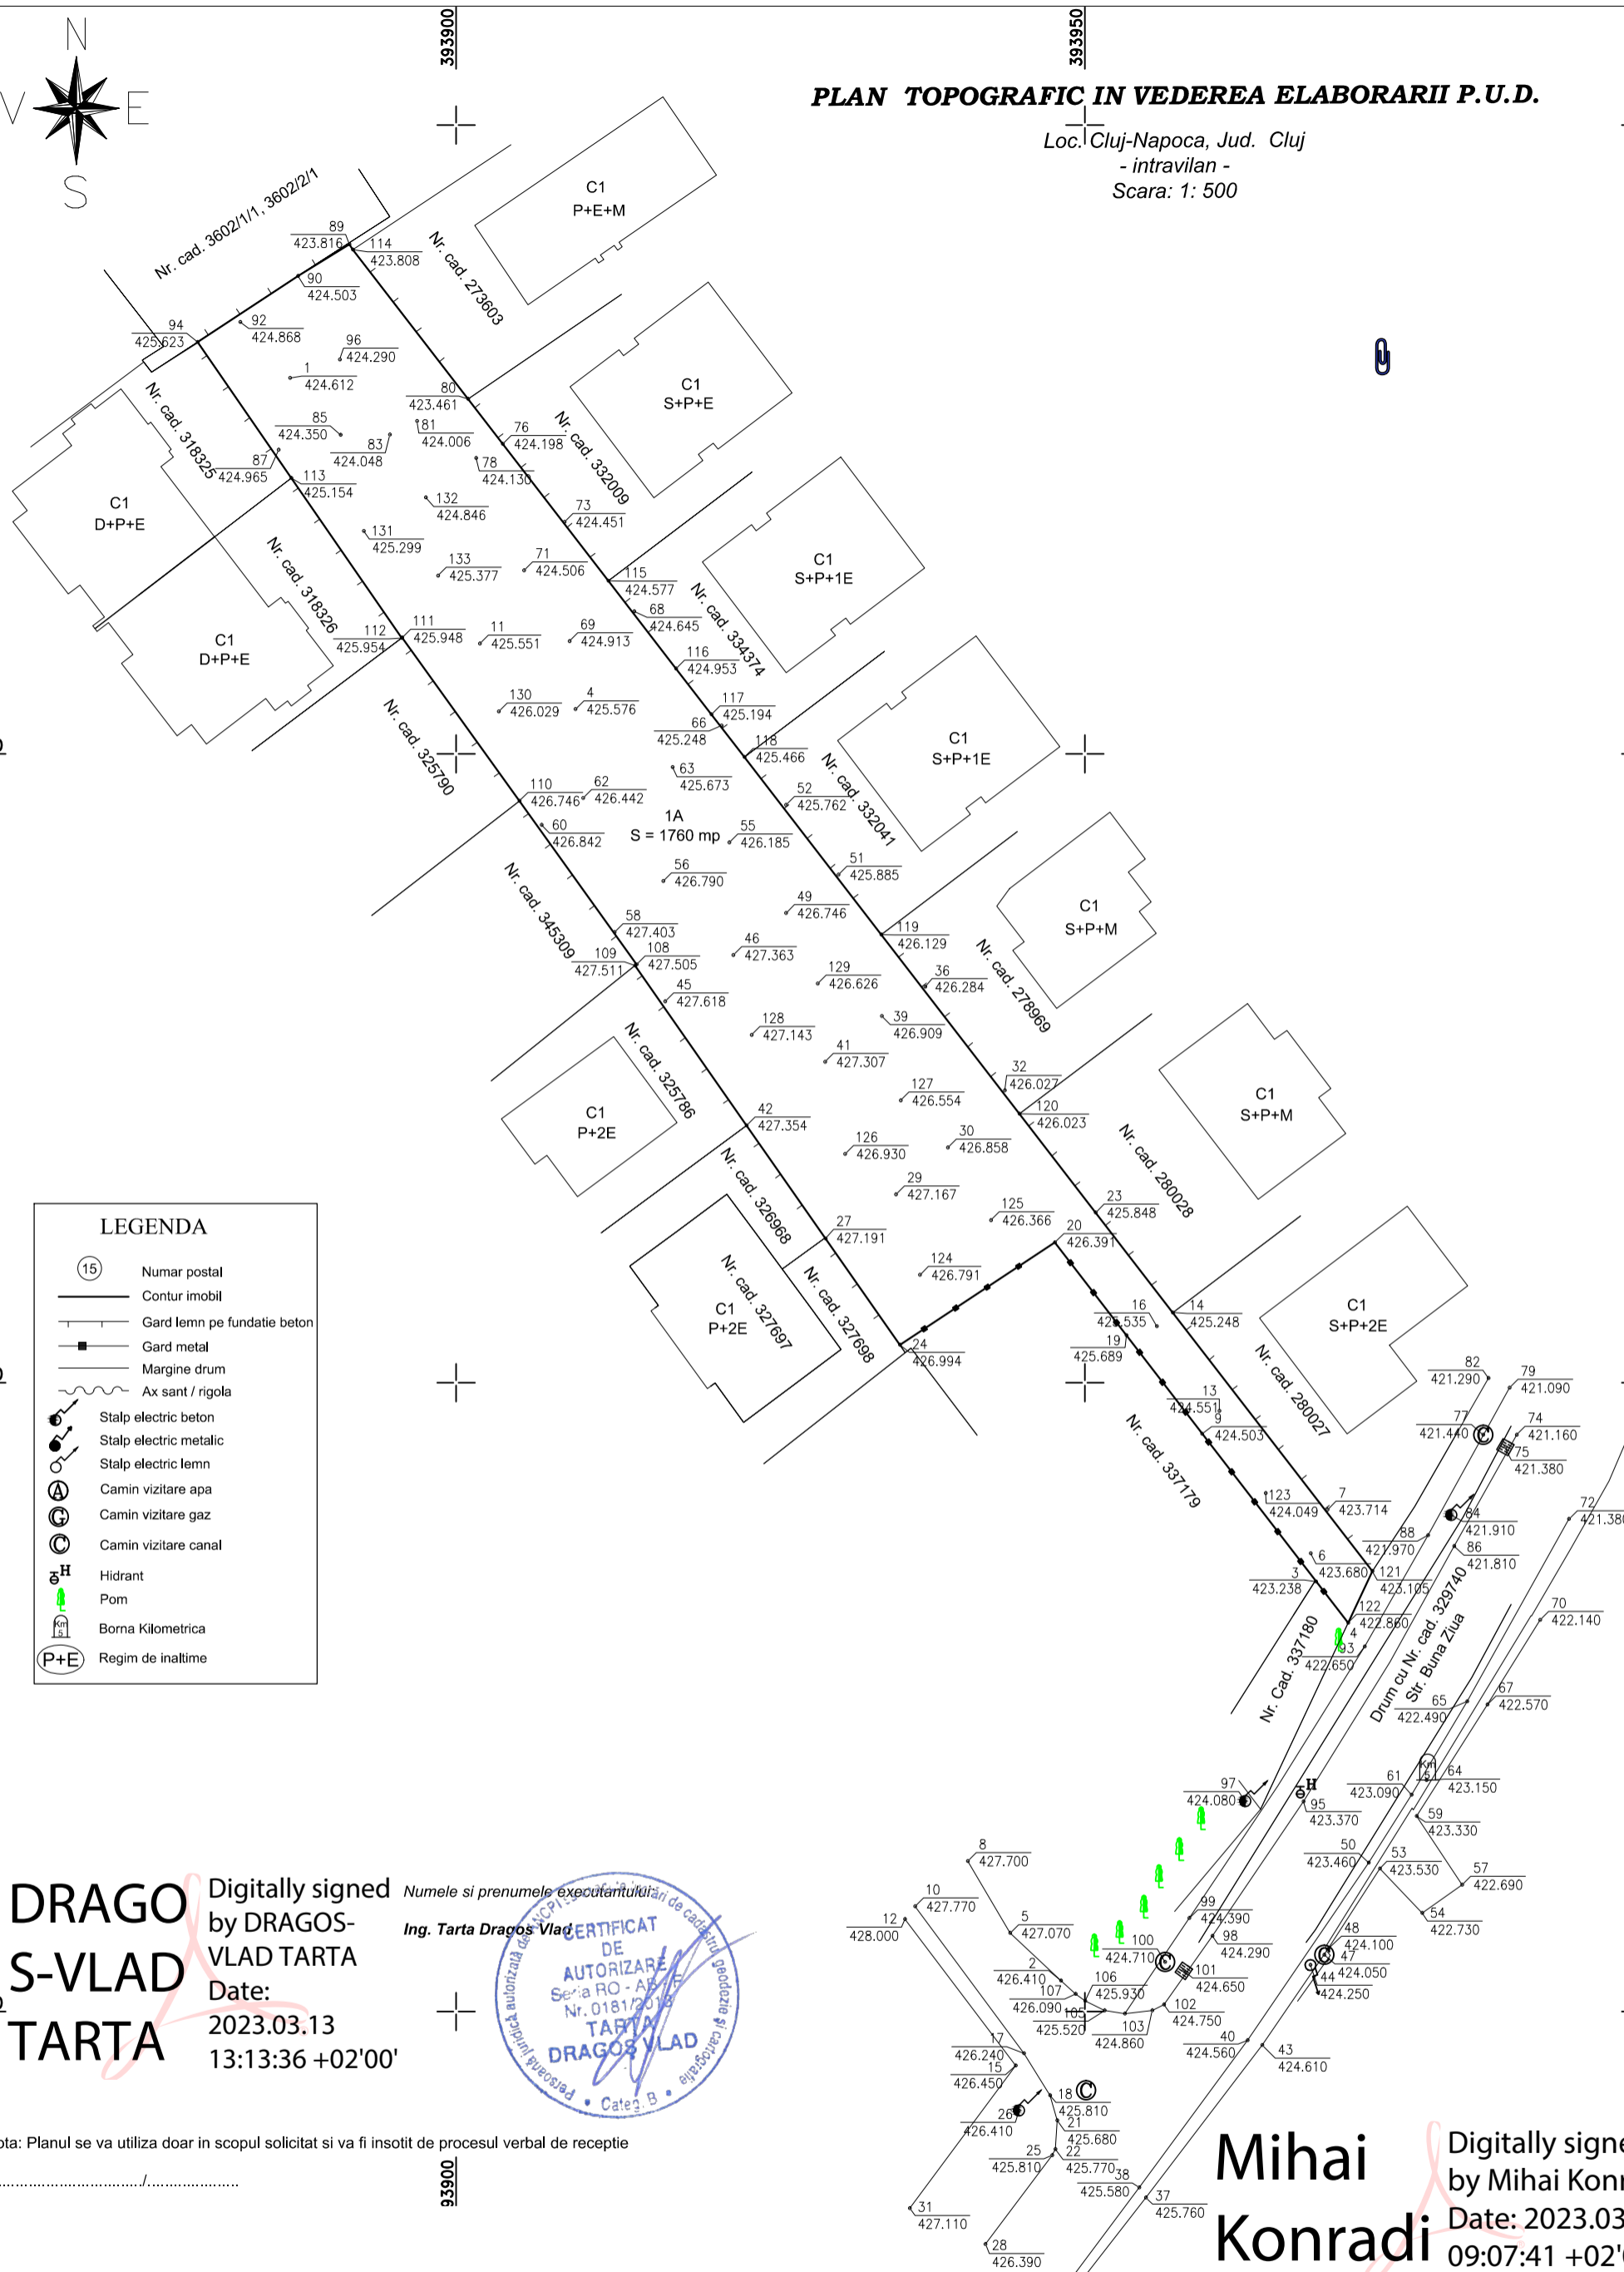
N
V E
S

393900
393950

PLAN TOPOGRAFIC IN VEDEREA ELABORARII P.U.D.
Loc. Cluj-Napoca, Jud. Cluj
- intravilan -
Scara: 1: 500

Nr. cad. 3602/1/1, 3602/2/1
89 423.816
114 423.808
90 424.503
94 425.623
92 424.868
96 424.290
1 424.612
80 423.461
85 424.350
81 424.006
83 424.048
87 424.965
113 425.154
76 424.198
78 424.130
132 424.846
73 424.451
131 425.299
133 425.377
71 424.506
115 424.577
68 424.645
111 425.948
112 425.954
11 425.551
69 424.913
116 424.953
130 426.029
4 425.576
117 425.194
66 425.248
118 425.466
63 425.673
110 426.746
62 426.442
52 425.762
60 426.842
1A
S = 1760 mp
55 426.185
56 426.790
51 425.885
49 426.746
58 427.403
108 427.505
109 427.511
46 427.363
119 426.129
129 426.626
36 426.284
45 427.618
128 427.143
39 426.909
41 427.307
32 426.027
127 426.554
120 426.023
42 427.354
126 426.930
30 426.858
29 427.167
125 426.366
23 425.848
27 427.191
20 426.391
124 426.791
16 425.535
14 425.248
19 425.689
24 426.994
13 424.551
9 424.503
123 424.049
7 423.714
6 423.680
3 423.238
121 423.105
122 422.860
4
93 422.650
82 421.290
79 421.090
77 421.440
74 421.160
75 421.380
72 421.380
84 421.910
88 421.970
86 421.810
70 422.140
67 422.570
65 422.490
61 423.090
64 423.150
97 424.080
95 423.370
59 423.330
50 423.460
53 423.530
57 422.690
8 427.700
10 427.770
12 428.000
5 427.070
99 424.390
98 424.290
54 422.730
48 424.100
47 424.050
44 424.250
100 424.710
2 426.410
107 426.090
106 425.930
101 424.650
105 425.520
103 424.860
102 424.750
40 424.560
43 424.610
17 426.240
15 426.450
18 425.810
26 426.410
21 425.680
25 425.810
22 425.770
38 425.580
37 425.760
31 427.110
28 426.390

C1 P+E+M
C1 S+P+E
C1 D+P+E
C1 S+P+1E
C1 D+P+E
C1 S+P+1E
C1 S+P+M
C1 P+2E
C1 S+P+M
C1 P+2E
C1 S+P+2E

Nr. cad. 273603
Nr. cad. 318325
Nr. cad. 332009
Nr. cad. 318326
Nr. cad. 334374
Nr. cad. 325790
Nr. cad. 332041
Nr. cad. 345309
Nr. cad. 278969
Nr. cad. 325786
Nr. cad. 280028
Nr. cad. 326968
Nr. cad. 327697
Nr. cad. 327698
Nr. cad. 280027
Nr. cad. 337179
Nr. Cad. 337180
Drum cu Nr. cad. 329740 Str. Buna Ziua

LEGENDA
15 Numar postal
Contur imobil
Gard lemn pe fundatie beton
Gard metal
Margine drum
Ax sant / rigola
Stalp electric beton
Stalp electric metalic
Stalp electric lemn
A Camin vizitare apa
G Camin vizitare gaz
C Camin vizitare canal
H Hidrant
Pom
Km 5 Borna Kilometrica
P+E Regim de inaltime

DRAGOS-VLAD TARTA
Digitally signed by DRAGOS-VLAD TARTA
Date: 2023.03.13 13:13:36 +02'00'

Numele si prenumele executantului:
Ing. Tarta Dragos Vlad
CERTIFICAT DE AUTORIZARE Seria RO - AB - F Nr. 0181/2016 TARTA DRAGOS VLAD Categ. B
Persoana juridică autorizată de ANCPI să execute lucrări de cadastru, geodezie și cartografie

Nota: Planul se va utiliza doar in scopul solicitat si va fi insotit de procesul verbal de receptie
................................/....................

Mihai Konradi
Digitally signed by Mihai Konr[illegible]
Date: 2023.03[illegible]
09:07:41 +02'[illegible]